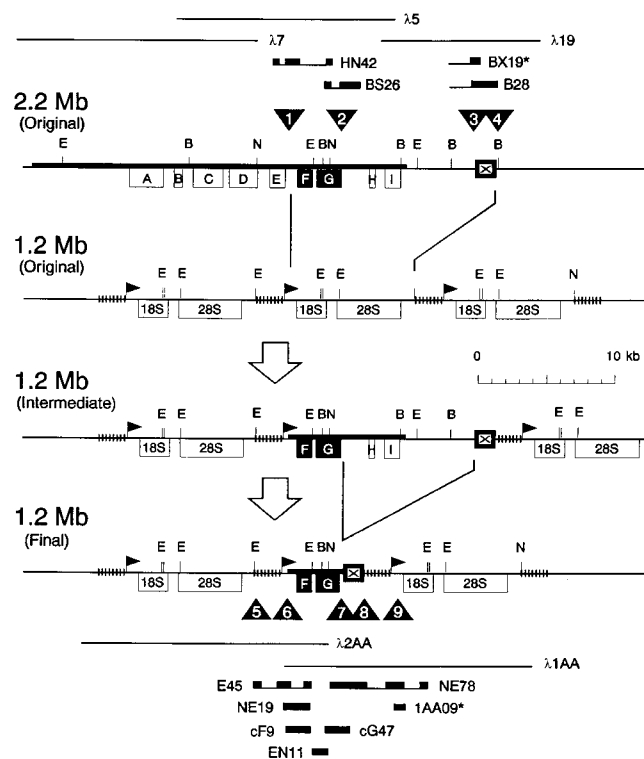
λ5
λ7
λ19
HN42
BX19*
BS26
B28
2.2 Mb
(Original)
1
2
3
4
E B N E BN B E B B
A B C D E F G H I
1.2 Mb
(Original)
E E E E E E E N
18S 28S 18S 28S 18S 28S
1.2 Mb
(Intermediate)
0 10 kb
E E E EBN B E B E E
18S 28S F G H I 18S 28S
1.2 Mb
(Final)
E E E EBN E E N
18S 28S F G 18S 28S
5
6
7
8
9
λ2AA
λ1AA
E45
NE78
NE19
1AA09*
cF9
cG47
EN11